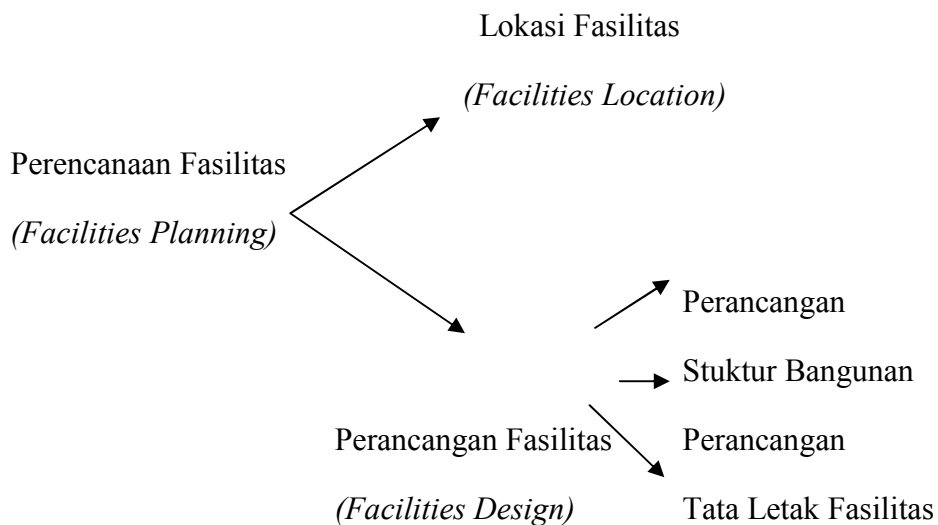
Lokasi Fasilitas

*(Facilities Location)*

Perencanaan Fasilitas

*(Facilities Planning)*

Perancangan

Stuktur Bangunan

Perancangan Fasilitas

*(Facilities Design)*

Perancangan

Tata Letak Fasilitas